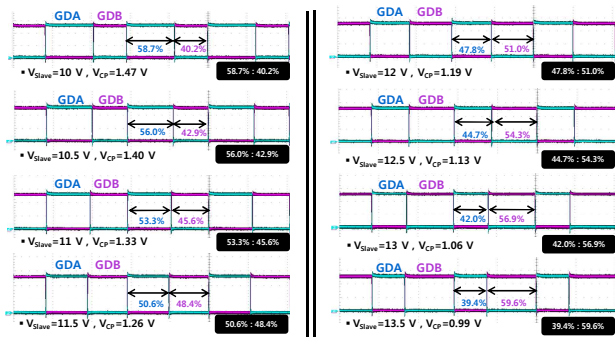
GDA GDB

58.7% 40.2%

▪ $V_{Slave}$=10 V , $V_{CP}$=1.47 V

58.7% : 40.2%

GDA GDB

56.0% 42.9%

▪ $V_{Slave}$=10.5 V , $V_{CP}$=1.40 V

56.0% : 42.9%

GDA GDB

53.3% 45.6%

▪ $V_{Slave}$=11 V , $V_{CP}$=1.33 V

53.3% : 45.6%

GDA GDB

50.6% 48.4%

▪ $V_{Slave}$=11.5 V , $V_{CP}$=1.26 V

50.6% : 48.4%

GDA GDB

47.8% 51.0%

▪ $V_{Slave}$=12 V , $V_{CP}$=1.19 V

47.8% : 51.0%

GDA GDB

44.7% 54.3%

▪ $V_{Slave}$=12.5 V , $V_{CP}$=1.13 V

44.7% : 54.3%

GDA GDB

42.0% 56.9%

▪ $V_{Slave}$=13 V , $V_{CP}$=1.06 V

42.0% : 56.9%

GDA GDB

39.4% 59.6%

▪ $V_{Slave}$=13.5 V , $V_{CP}$=0.99 V

39.4% : 59.6%